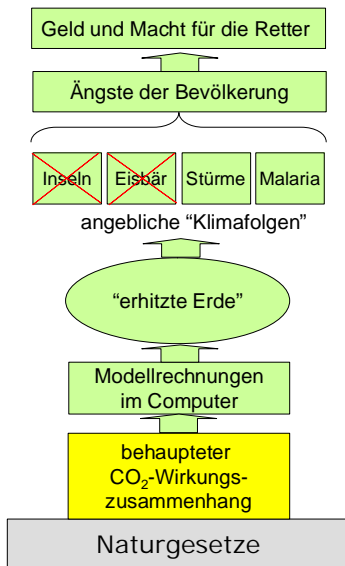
Geld und Macht für die Retter

Ängste der Bevölkerung

Inseln

Eisbär

Stürme

Malaria

angebliche “Klimafolgen”

“erhitzte Erde”

Modellrechnungen im Computer

behaupteter $CO_2$-Wirkungszusammenhang

Naturgesetze